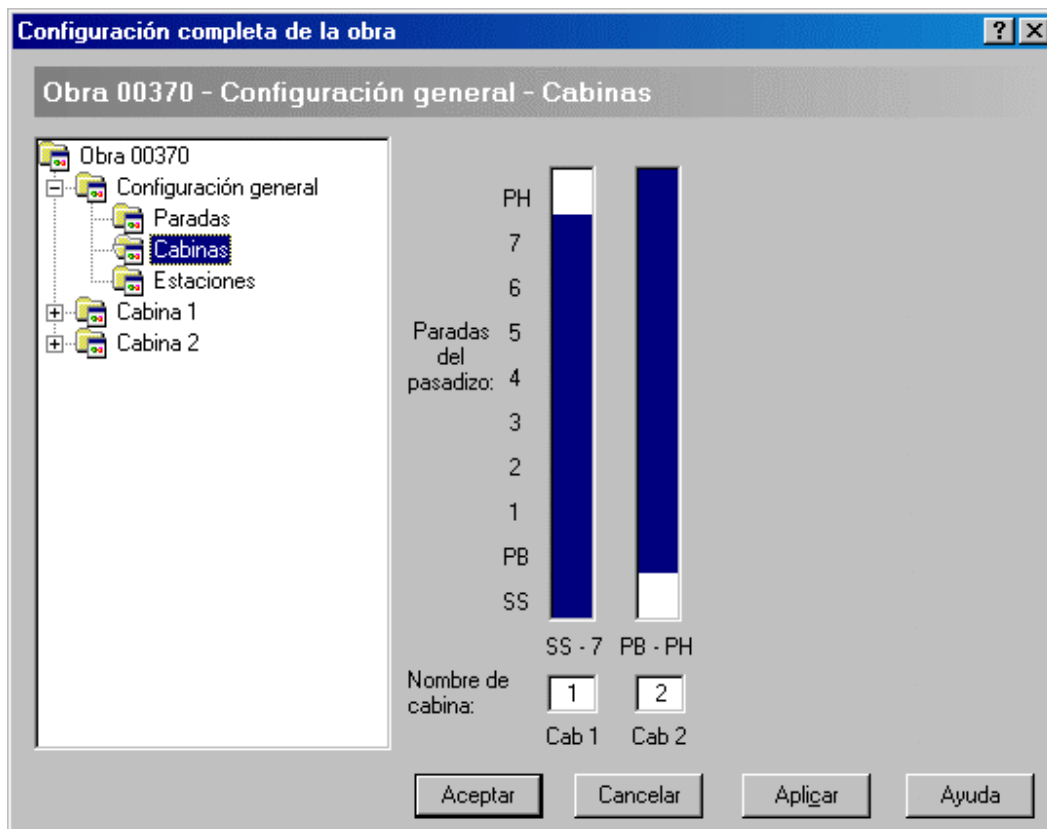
Configuración completa de la obra

?

Obra 00370 - Configuración general - Cabinas

Obra 00370
Configuración general
Paradas
Cabinas
Estaciones
Cabina 1
Cabina 2

Paradas del pasadizo:

PH
7
6
5
4
3
2
1
PB
SS

SS - 7
PB - PH

Nombre de cabina:

1
2

Cab 1
Cab 2

Aceptar
Cancelar
Aplicar
Ayuda